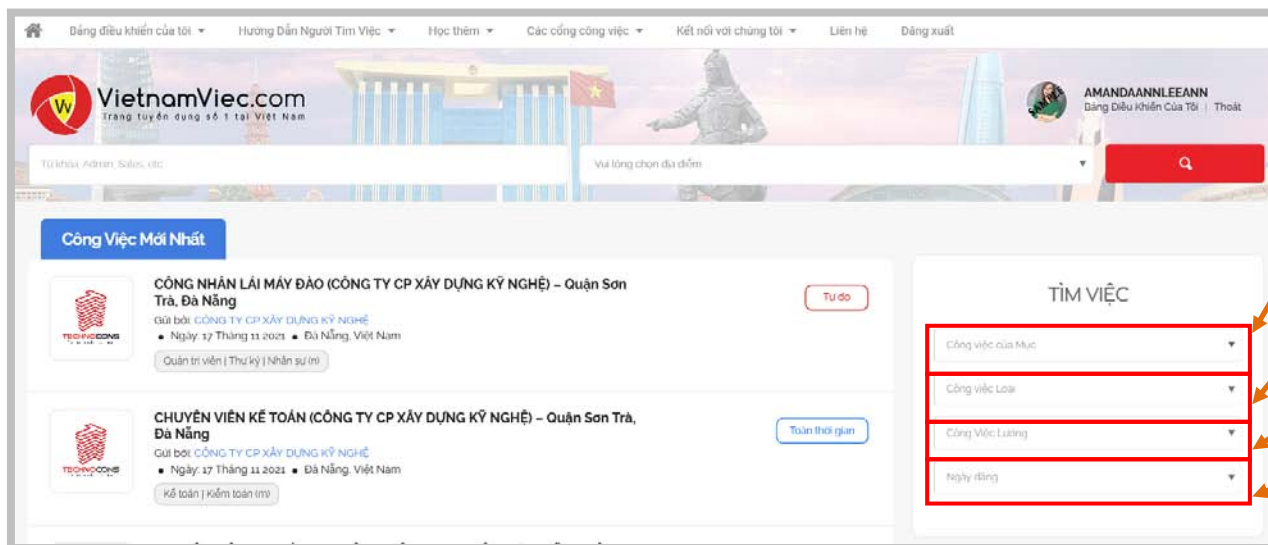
Bảng điều khiển của tôi ▾ Hướng Dẫn Người Tìm Việc ▾ Học thêm ▾ Các cổng công việc ▾ Kết nối với chúng tôi ▾ Liên hệ Đăng xuất

VietnamViec.com
Trang tuyển dụng số 1 tại Việt Nam

AMANDAANNLEEANN
Bảng Điều Khiển Của Tôi | Thoát

Từ khóa: Admin, Sales, etc.

Vui lòng chọn địa điểm

Công Việc Mới Nhất

CÔNG NHÂN LÁI MÁY ĐÀO (CÔNG TY CP XÂY DỰNG KỸ NGHỆ) – Quận Sơn Trà, Đà Nẵng
Gửi bởi: CÔNG TY CP XÂY DỰNG KỸ NGHỆ
• Ngày: 17 Tháng 11 2021 • Đà Nẵng, Việt Nam
Quản trị viên | Thư ký | Nhân sự (m)
Tự do

CHUYÊN VIÊN KẾ TOÁN (CÔNG TY CP XÂY DỰNG KỸ NGHỆ) – Quận Sơn Trà, Đà Nẵng
Gửi bởi: CÔNG TY CP XÂY DỰNG KỸ NGHỆ
• Ngày: 17 Tháng 11 2021 • Đà Nẵng, Việt Nam
Kế toán | Kiểm toán (m)
Toàn thời gian

TÌM VIỆC
Công việc của Mục ▾
Công việc Loại ▾
Công Việc Lương ▾
Ngày đăng ▾